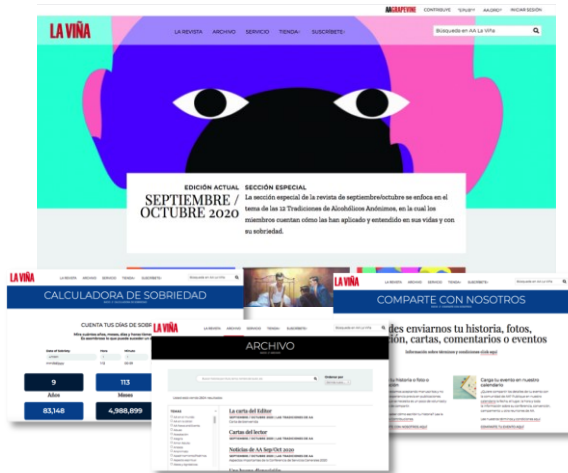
AA GRAPEVINE CONTRIBUYE ¿AYUDA? ¿IDIOMA? INICIAR SESIÓN

LA VIÑA

LA REVISTA ARCHIVO SERVICIO TIENDA SUSCRÍBETE

Búsqueda en AA La Viña

EDICIÓN ACTUAL
SEPTIEMBRE / OCTUBRE 2020

SECCIÓN ESPECIAL
La sección especial de la revista de septiembre/octubre se enfoca en el tema de las 12 Tradiciones de Alcohólicos Anónimos, en la cual los miembros cuentan cómo las han aplicado y entendido en sus vidas y con su sobriedad.

LA VIÑA
LA REVISTA ARCHIVO SERVICIO TIENDA SUSCRÍBETE

CALCULADORA DE SOBRIEDAD

CUENTA TUS DÍAS DE SOBRIEDAD

9
Años

113
Meses

83,148

4,988,899

LA VIÑA
LA REVISTA ARCHIVO SERVICIO TIENDA SUSCRÍBETE

ARCHIVO

La carta del Editor

Cartas del lector

Noticias de AA Sep/Oct 2020

COMPARTE CON NOSOTROS

...des enviarnos tu historia, fotos, ...ación, cartas, comentarios y eventos

Carga tu evento en nuestro calendario